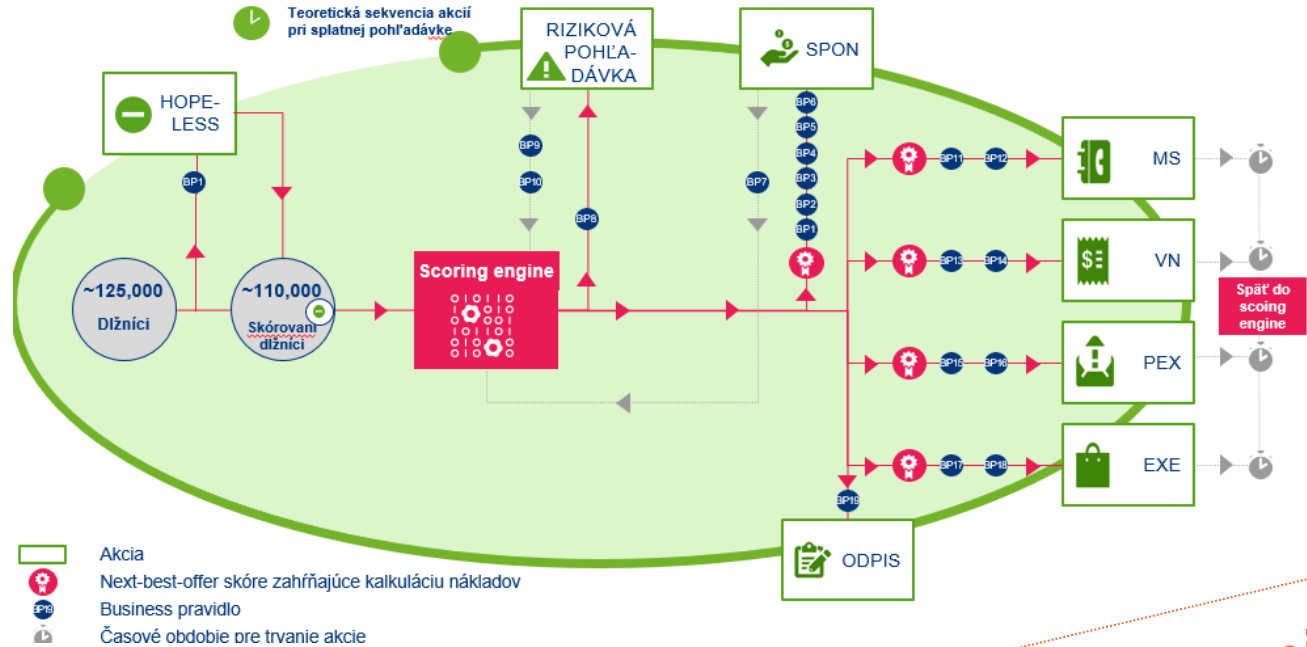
Teoretická sekvencia akcií pri splatnej pohľadávke

RIZIKOVÁ POHĽA-DÁVKA

SPON

HOPE-LESS

BP1

BP9

BP10

BP8

BP7

BP6

BP5

BP4

BP3

BP2

BP1

~125,000
Dlžníci

~110,000
Skórovaní dlžníci

Scoring engine

BP11

BP12

MS

BP13

BP14

VN

BP15

BP16

PEX

BP17

BP18

EXE

Späť do scoing engine

BP19

ODPIS

Akcia

Next-best-offer skóre zahŕňajúce kalkuláciu nákladov

BP19 Business pravidlo

Časové obdobie pre trvanie akcie